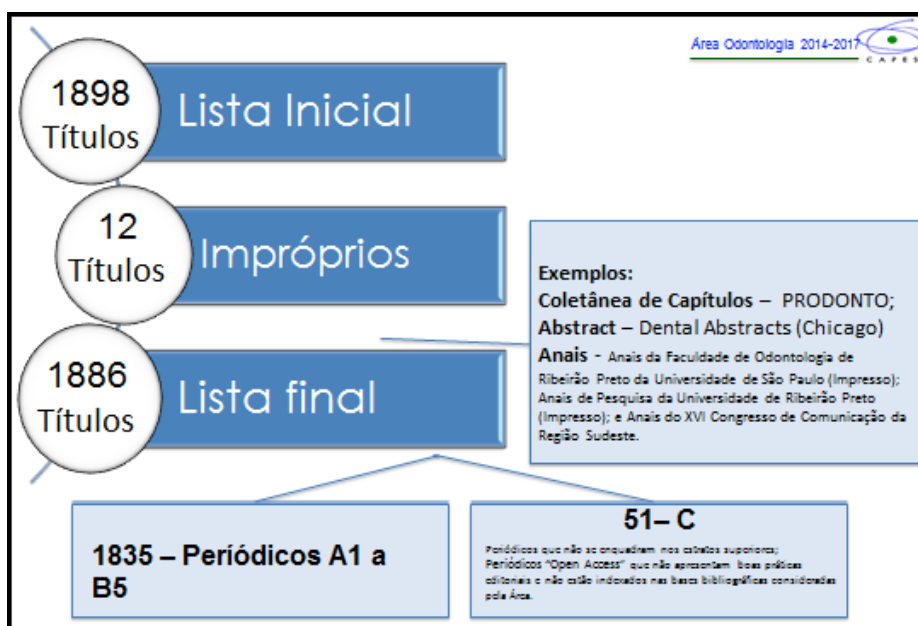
Área Odontologia 2014-2017

CAPES

1898 Títulos

Lista Inicial

12 Títulos

Impróprios

1886 Títulos

Lista final

Exemplos:
Coletânea de Capítulos – PRODONTO;
Abstract – Dental Abstracts (Chicago)
Anais - Anais da Faculdade de Odontologia de Ribeirão Preto da Universidade de São Paulo (Impresso); Anais de Pesquisa da Universidade de Ribeirão Preto (Impresso); e Anais do XVI Congresso de Comunicação da Região Sudeste.

1835 – Periódicos A1 a B5

51– C

Periódicos que não se enquadram nos estratos superiores; Periódicos "Open Access" que não apresentam boas práticas editoriais e não estão indexados nas bases bibliográficas consideradas pela Área.